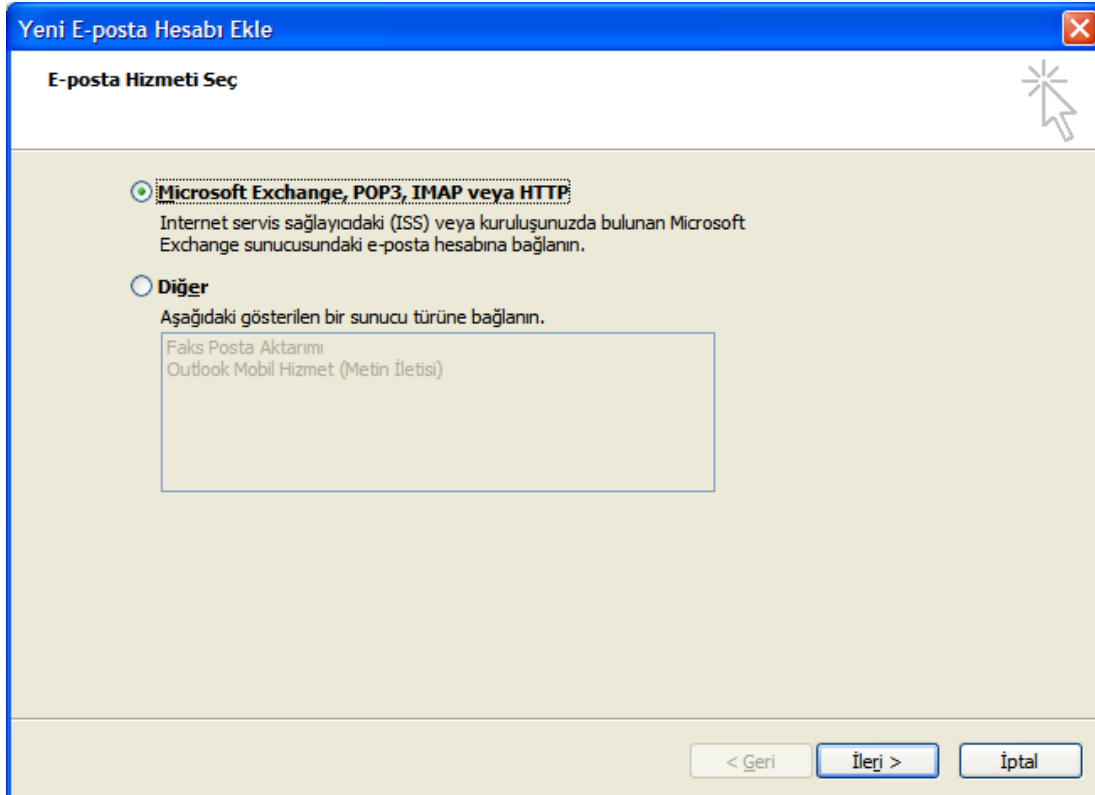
Yeni E-posta Hesabı Ekle

E-posta Hizmeti Seç

Microsoft Exchange, POP3, IMAP veya HTTP

Internet servis sağlayıcıdaki (ISS) veya kuruluşunuzda bulunan Microsoft Exchange sunucusundaki e-posta hesabına bağlanın.

Diğer

Aşağıdaki gösterilen bir sunucu türüne bağlanın.

Faks Posta Aktarımı
Outlook Mobil Hizmet (Metin İletisi)

< Geri

İleri >

İptal